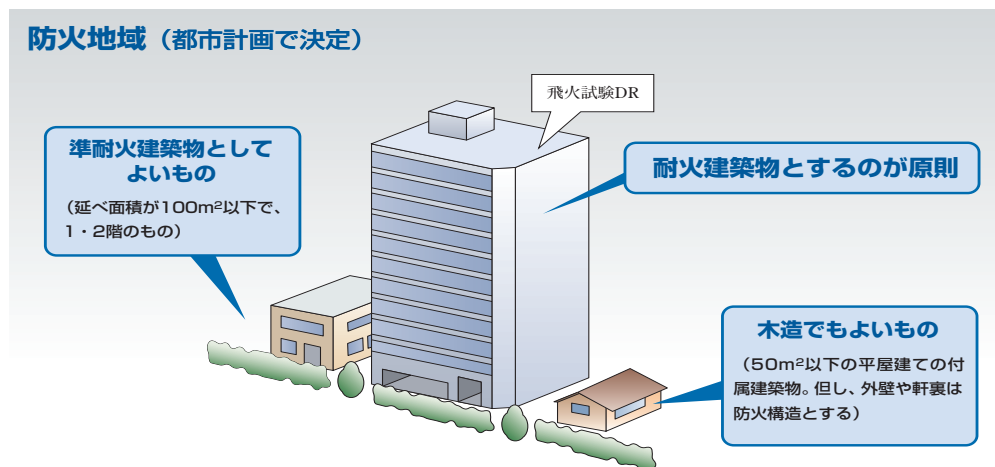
防火地域（都市計画で決定）

飛火試験DR

準耐火建築物として よいもの

（延べ面積が100m²以下で、1・2階のもの）

耐火建築物とするのが原則

木造でもよいもの

（50m²以下の平屋建ての付属建築物。但し、外壁や軒裏は防火構造とする）